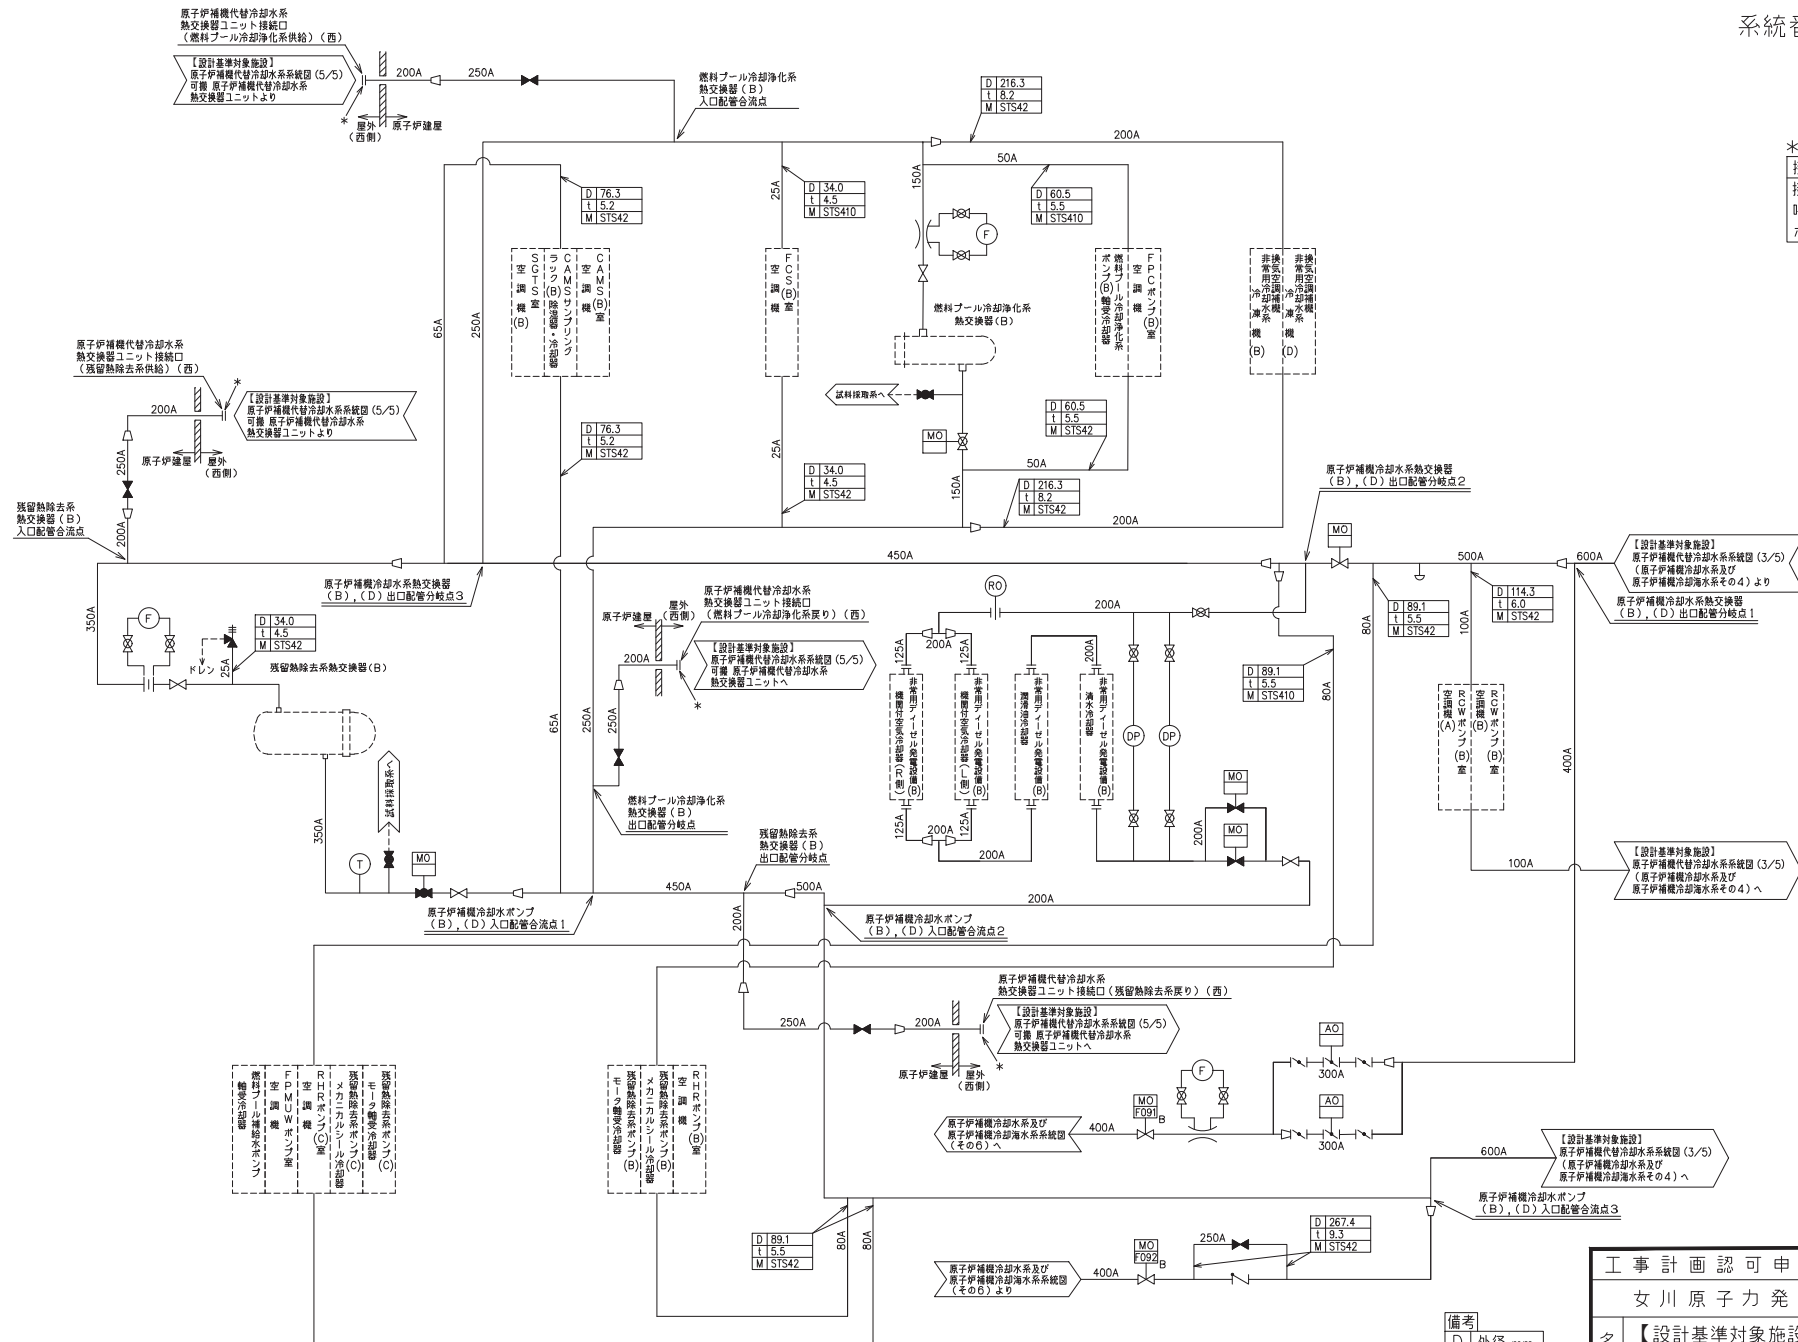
系統番

原子炉補機代替冷却水系
熱交換器ユニット接続口
（燃料プール冷却浄化系供給）（西）

【設計基準対象施設】
原子炉補機代替冷却水系系統図（5/5）
可搬 原子炉補機代替冷却水系
熱交換器ユニットより

200A
250A
＊
屋外
（西側）
原子炉建屋

燃料プール冷却浄化系
熱交換器（B）
入口配管合流点

| D | 216.3 |
|---|---|
| t | 8.2 |
| M | STS42 |

200A
50A
150A
25A

| D | 76.3 |
|---|---|
| t | 5.2 |
| M | STS42 |

| D | 34.0 |
|---|---|
| t | 4.5 |
| M | STS410 |

| D | 60.5 |
|---|---|
| t | 5.5 |
| M | STS410 |

F

SGTS室 空調機（B）
CAMSサンプリングラック（B）除湿器・冷却器
CAMS（B）室 空調機

FCS（B）室 空調機

FPCポンプ（B）室 空調機
燃料プール冷却浄化系ポンプ（B）軸受冷却器

非常用空調機換気空調補機 冷凍機（B）
非常用空調機換気空調補機 冷凍機（D）

＊
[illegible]

65A
250A

燃料プール冷却浄化系
熱交換器（B）

試料採取系へ

MO

| D | 60.5 |
|---|---|
| t | 5.5 |
| M | STS42 |

| D | 76.3 |
|---|---|
| t | 5.2 |
| M | STS42 |

| D | 34.0 |
|---|---|
| t | 4.5 |
| M | STS42 |

50A
150A

| D | 216.3 |
|---|---|
| t | 8.2 |
| M | STS42 |

200A
25A

原子炉補機代替冷却水系
熱交換器ユニット接続口
（残留熱除去系供給）（西）
＊

【設計基準対象施設】
原子炉補機代替冷却水系系統図（5/5）
可搬 原子炉補機代替冷却水系
熱交換器ユニットより

200A
250A
原子炉建屋
屋外
（西側）

残留熱除去系
熱交換器（B）
入口配管合流点
200A

原子炉補機冷却水系熱交換器
（B），（D）出口配管分岐点2

MO

450A
500A
600A

【設計基準対象施設】
原子炉補機代替冷却水系系統図（3/5）
（原子炉補機冷却水系及び
原子炉補機冷却海水系その4）より

原子炉補機冷却水系熱交換器
（B），（D）出口配管分岐点1

| D | 114.3 |
|---|---|
| t | 6.0 |
| M | STS42 |

| D | 89.1 |
|---|---|
| t | 5.5 |
| M | STS42 |

80A
100A

原子炉補機冷却水系熱交換器
（B），（D）出口配管分岐点3

350A
F

| D | 34.0 |
|---|---|
| t | 4.5 |
| M | STS42 |

ドレン
25A
残留熱除去系熱交換器（B）

原子炉補機代替冷却水系
熱交換器ユニット接続口
（燃料プール冷却浄化系戻り）（西）
原子炉建屋
屋外
（西側）

【設計基準対象施設】
原子炉補機代替冷却水系系統図（5/5）
可搬 原子炉補機代替冷却水系
熱交換器ユニットへ
＊

200A
250A
65A
250A

RO
200A
125A
200A
125A
200A

非常用ディーゼル発電設備（B）機関付空気冷却器（左側）
非常用ディーゼル発電設備（B）機関付空気冷却器（右側）
非常用ディーゼル発電設備（B）潤滑油冷却器
非常用ディーゼル発電設備（B）清水冷却器

DP
DP

| D | 89.1 |
|---|---|
| t | 5.5 |
| M | STS410 |

80A

RCWポンプ（A）室 空調機
RCWポンプ（B）室 空調機（B）

400A

試料採取系へ

MO
MO
MO
125A
200A
125A
200A
200A

燃料プール冷却浄化系
熱交換器（B）
出口配管分岐点

残留熱除去系
熱交換器（B）
出口配管分岐点

350A
T
MO
450A
500A
200A

原子炉補機冷却水ポンプ
（B），（D）入口配管合流点1

原子炉補機冷却水ポンプ
（B），（D）入口配管合流点2

100A

【設計基準対象施設】
原子炉補機代替冷却水系系統図（3/5）
（原子炉補機冷却水系及び
原子炉補機冷却海水系その4）へ

200A

原子炉補機代替冷却水系
熱交換器ユニット接続口（残留熱除去系戻り）（西）

【設計基準対象施設】
原子炉補機代替冷却水系系統図（5/5）
可搬 原子炉補機代替冷却水系
熱交換器ユニットへ

250A
200A
原子炉建屋
屋外
（西側）
＊

AO
300A
AO
300A
F

MO
F091
B

原子炉補機冷却水系及び
原子炉補機冷却海水系系統図
（その6）へ
400A

燃料プール補給水ポンプ軸受冷却器
FPMUWポンプ室 空調機
RHRポンプ（C）室 空調機
残留熱除去系ポンプ（C）メカニカルシール冷却器
残留熱除去系ポンプ（C）モータ軸受冷却器

残留熱除去系ポンプ（B）モータ軸受冷却器
残留熱除去系ポンプ（B）メカニカルシール冷却器
RHRポンプ（B）室 空調機

600A

【設計基準対象施設】
原子炉補機代替冷却水系系統図（3/5）
（原子炉補機冷却水系及び
原子炉補機冷却海水系その4）へ

原子炉補機冷却水ポンプ
（B），（D）入口配管合流点3

| D | 89.1 |
|---|---|
| t | 5.5 |
| M | STS42 |

80A
80A

250A

| D | 267.4 |
|---|---|
| t | 9.3 |
| M | STS42 |

MO
F092
B

原子炉補機冷却水系及び
原子炉補機冷却海水系系統図
（その6）より
400A

備考
D 外径 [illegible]

工事計画認可申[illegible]
女川原子力発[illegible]
名 【設計基準対象施設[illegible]